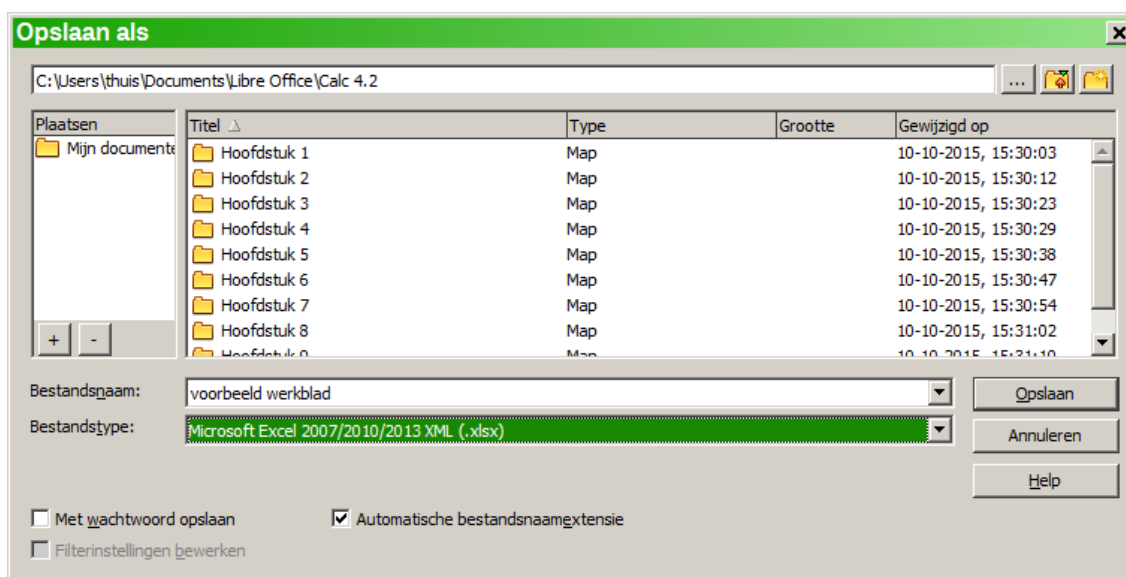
Opslaan als

C:\Users\thuis\Documents\Libre Office\Calc 4.2

...

Plaatsen
Mijn documente

+ -

| Titel | Type | Grootte | Gewijzigd op |
|---|---|---|---|
| Hoofdstuk 1 | Map | | 10-10-2015, 15:30:03 |
| Hoofdstuk 2 | Map | | 10-10-2015, 15:30:12 |
| Hoofdstuk 3 | Map | | 10-10-2015, 15:30:23 |
| Hoofdstuk 4 | Map | | 10-10-2015, 15:30:29 |
| Hoofdstuk 5 | Map | | 10-10-2015, 15:30:38 |
| Hoofdstuk 6 | Map | | 10-10-2015, 15:30:47 |
| Hoofdstuk 7 | Map | | 10-10-2015, 15:30:54 |
| Hoofdstuk 8 | Map | | 10-10-2015, 15:31:02 |
| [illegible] | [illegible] | | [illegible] |

Bestandsnaam: voorbeeld werkblad
Bestandstype: Microsoft Excel 2007/2010/2013 XML (.xlsx)

Opslaan
Annuleren
Help

Met wachtwoord opslaan
Automatische bestandsnaamextensie
Filterinstellingen bewerken